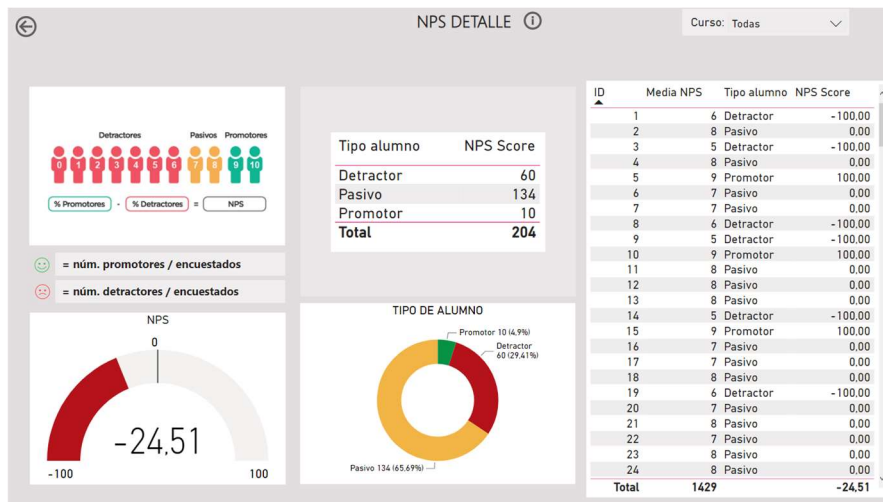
NPS DETALLE

Curso: Todas

Detractores Pasivos Promotores

0 1 2 3 4 5 6 7 8 9 10

% Promotores - % Detractores = NPS

= núm. promotores / encuestados

= núm. detractores / encuestados

NPS

0

-24,51

-100 100

| Tipo alumno | NPS Score |
|---|---|
| Detractor | 60 |
| Pasivo | 134 |
| Promotor | 10 |
| **Total** | **204** |

TIPO DE ALUMNO

Promotor 10 (4,9%)

Detractor 60 (29,41%)

Pasivo 134 (65,69%)

| ID | Media NPS | Tipo alumno | NPS Score |
|---|---|---|---|
| 1 | 6 | Detractor | -100,00 |
| 2 | 8 | Pasivo | 0,00 |
| 3 | 5 | Detractor | -100,00 |
| 4 | 8 | Pasivo | 0,00 |
| 5 | 9 | Promotor | 100,00 |
| 6 | 7 | Pasivo | 0,00 |
| 7 | 7 | Pasivo | 0,00 |
| 8 | 6 | Detractor | -100,00 |
| 9 | 5 | Detractor | -100,00 |
| 10 | 9 | Promotor | 100,00 |
| 11 | 8 | Pasivo | 0,00 |
| 12 | 8 | Pasivo | 0,00 |
| 13 | 8 | Pasivo | 0,00 |
| 14 | 5 | Detractor | -100,00 |
| 15 | 9 | Promotor | 100,00 |
| 16 | 7 | Pasivo | 0,00 |
| 17 | 7 | Pasivo | 0,00 |
| 18 | 8 | Pasivo | 0,00 |
| 19 | 6 | Detractor | -100,00 |
| 20 | 7 | Pasivo | 0,00 |
| 21 | 8 | Pasivo | 0,00 |
| 22 | 7 | Pasivo | 0,00 |
| 23 | 8 | Pasivo | 0,00 |
| 24 | 8 | Pasivo | 0,00 |
| **Total** | **1429** | | **-24,51** |